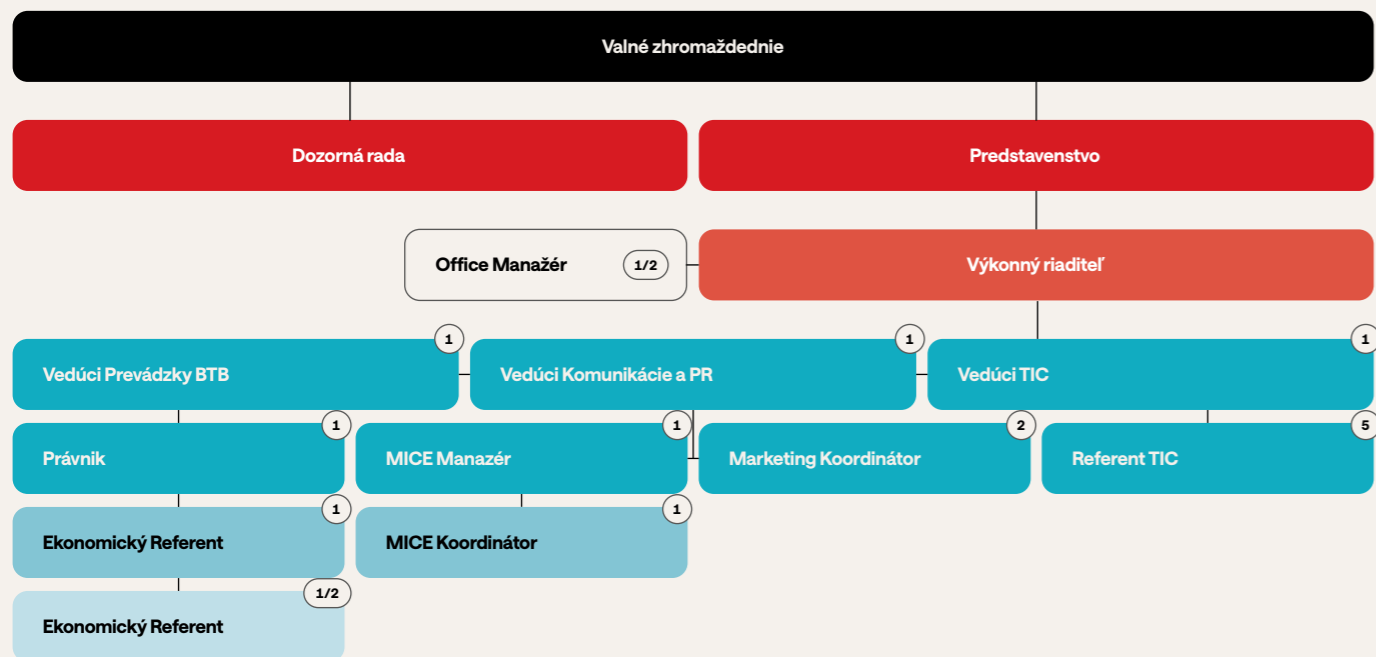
Valné zhromaždednie

Dozorná rada

Predstavenstvo

Office Manažér 1/2

Výkonný riaditeľ

1 Vedúci Prevádzky BTB

1 Vedúci Komunikácie a PR

1 Vedúci TIC

1 Právnik

1 MICE Manazér

2 Marketing Koordinátor

5 Referent TIC

1 Ekonomický Referent

1 MICE Koordinátor

1/2 Ekonomický Referent